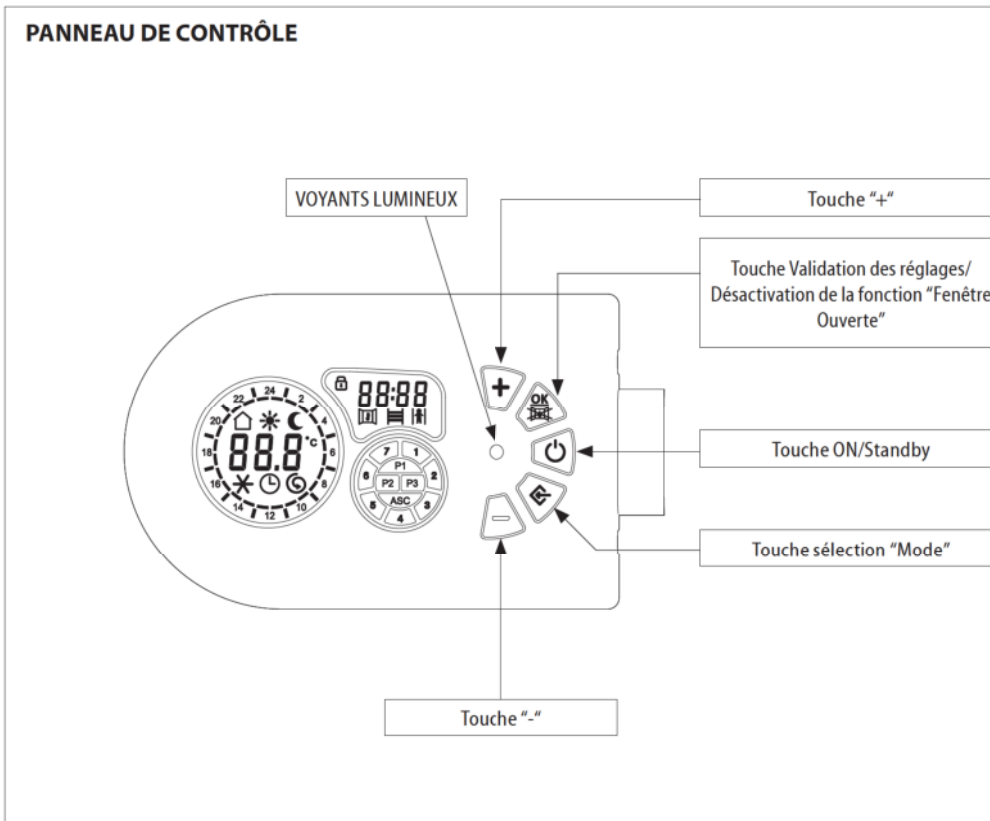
PANNEAU DE CONTRÔLE

VOYANTS LUMINEUX

Touche "+"

Touche Validation des réglages/ Désactivation de la fonction "Fenêtre Ouverte"

Touche ON/Standby

Touche sélection "Mode"

Touche "-"

24
2
4
6
8
10
12
14
16
18
20
22
88.8
°C
88:88
7
1
P1
6
2
P2
P3
ASC
5
3
4
+
OK
−